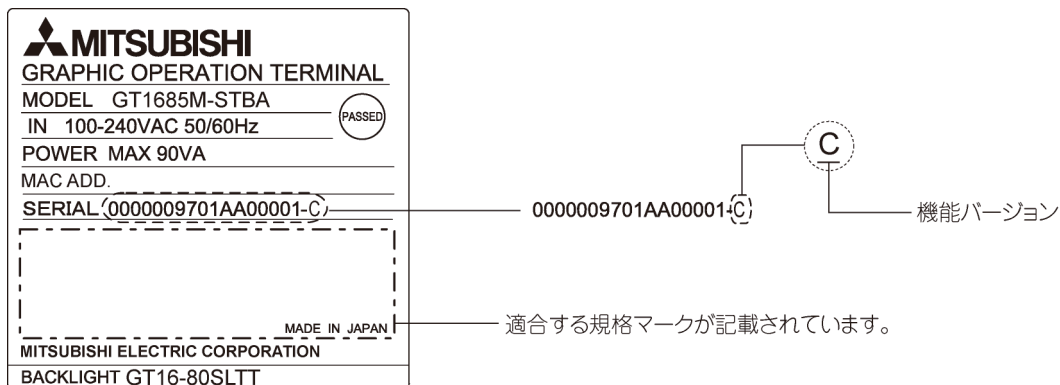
MITSUBISHI
GRAPHIC OPERATION TERMINAL
MODEL GT1685M-STBA
PASSED
IN 100-240VAC 50/60Hz
POWER MAX 90VA
MAC ADD.
SERIAL 0000009701AA00001-C
MADE IN JAPAN
MITSUBISHI ELECTRIC CORPORATION
BACKLIGHT GT16-80SLTT

C
0000009701AA00001-C
機能バージョン
適合する規格マークが記載されています。